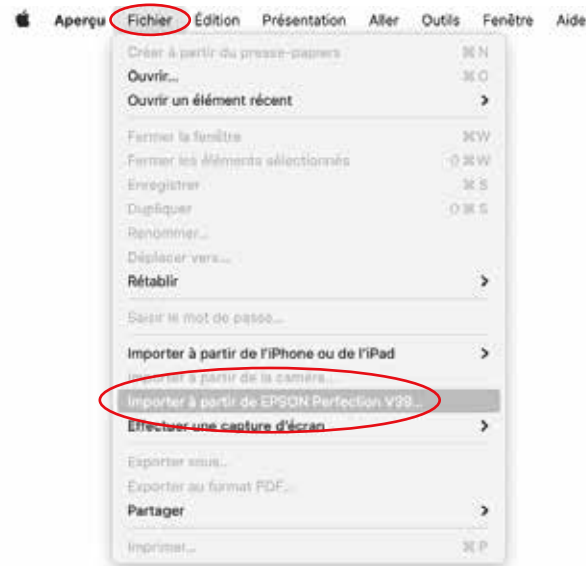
Aperçu Fichier Édition Présentation Aller Outils Fenêtre Aide

Créer à partir du presse-papiers ⌘N
Ouvrir… ⌘O
Ouvrir un élément récent >

Fermer la fenêtre ⌘W
Fermer les éléments sélectionnés ⌥⌘W
Enregistrer ⌘S
Dupliquer ⇧⌘S
Renommer…
Déplacer vers…
Rétablir >

Saisir le mot de passe…

Importer à partir de l'iPhone ou de l'iPad >
Importer à partir de la caméra…
Importer à partir de EPSON Perfection V39…
Effectuer une capture d'écran >

Exporter sous…
Exporter au format PDF…
Partager >

Imprimer… ⌘P